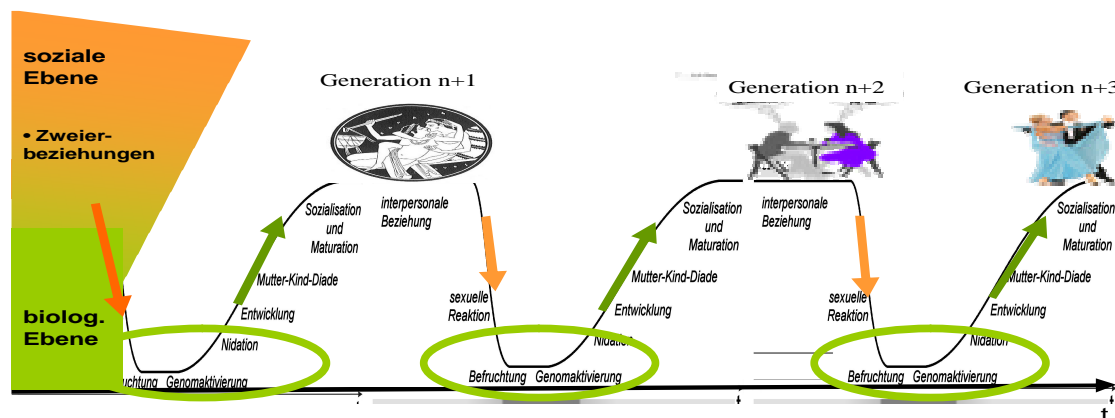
soziale Ebene

• Zweierbeziehungen

biolog. Ebene

Generation n+1

Generation n+2

Generation n+3

Sozialisation und Maturation

interpersonale Beziehung

Mutter-Kind-Diade

Entwicklung

Nidation

uchtung Genomaktivierung

sexuelle Reaktion

Befruchtung Genomaktivierung

Sozialisation und Maturation

Mutter-Kind-Diade

Entwicklung

Nidation

interpersonale Beziehung

sexuelle Reaktion

Befruchtung Genomaktivierung

Sozialisation und Maturation

Mutter-Kind-Diade

Entwicklung

Nidation

t